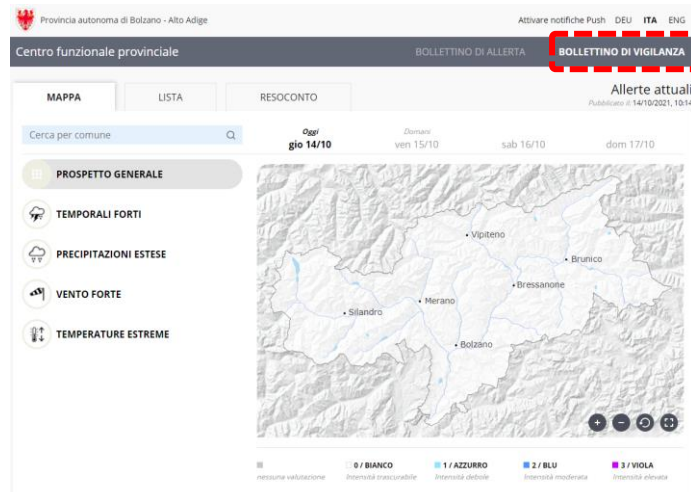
Provincia autonoma di Bolzano - Alto Adige

Attivare notifiche Push DEU ITA ENG

Centro funzionale provinciale

BOLLETTINO DI ALLERTA

BOLLETTINO DI VIGILANZA

MAPPA

LISTA

RESOCONTO

Allerte attuali

Pubblicato il 14/10/2021, 10:14

Cerca per comune

Oggi
gio 14/10

Domani
ven 15/10

sab 16/10

dom 17/10

PROSPETTO GENERALE

TEMPORALI FORTI

PRECIPITAZIONI ESTESE

VENTO FORTE

TEMPERATURE ESTREME

Vipiteno

Brunico

Bressanone

Merano

Silandro

Bolzano

nessuna valutazione

0 / BIANCO
Intensità trascurabile

1 / AZZURRO
Intensità debole

2 / BLU
Intensità moderata

3 / VIOLA
Intensità elevata